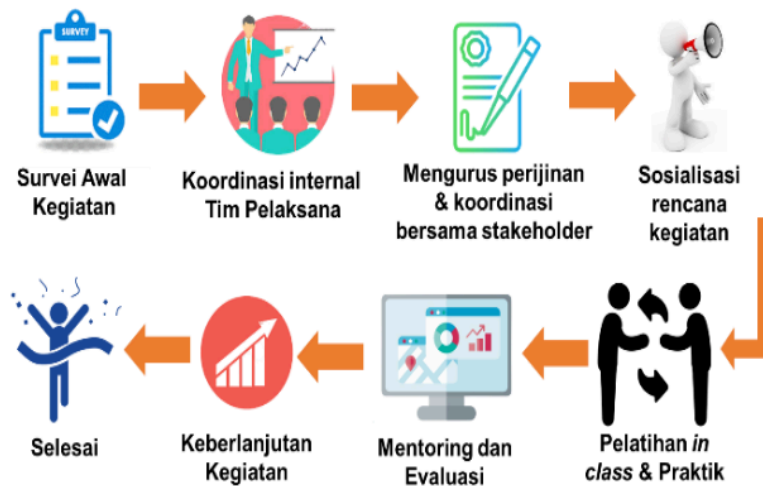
SURVEY

Survei Awal Kegiatan

Koordinasi internal Tim Pelaksana

Mengurus perijinan & koordinasi bersama stakeholder

Sosialisasi rencana kegiatan

Pelatihan *in class* & Praktik

Mentoring dan Evaluasi

Keberlanjutan Kegiatan

Selesai